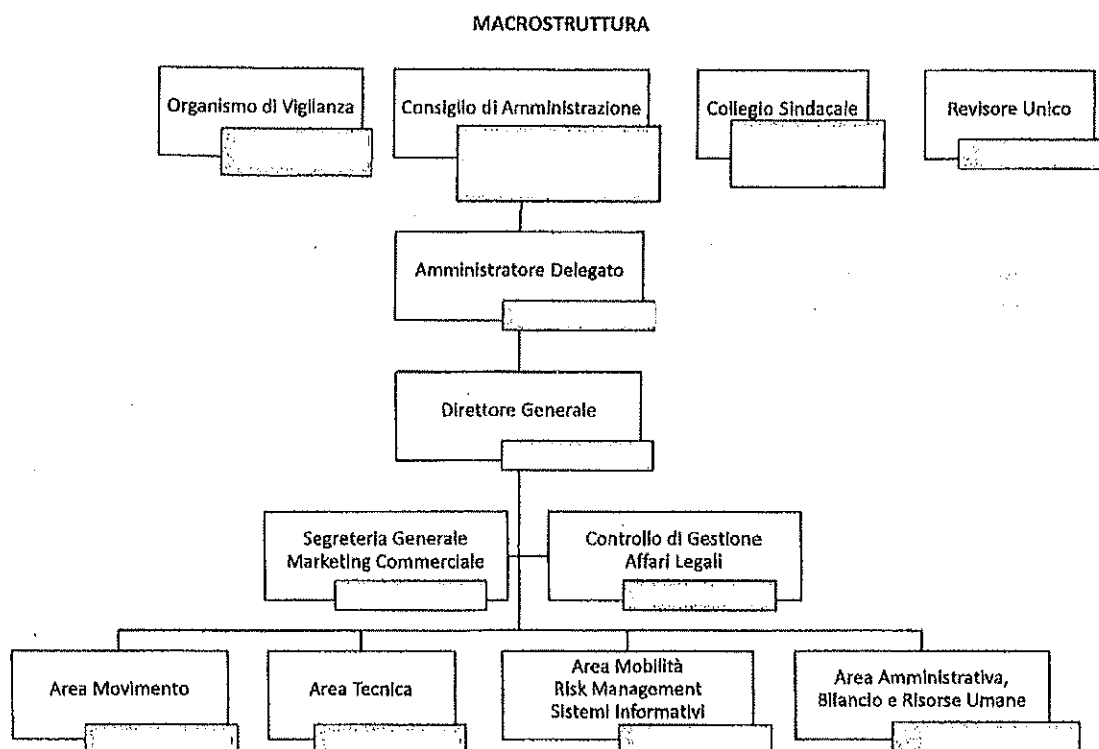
MACROSTRUTTURA

Organismo di Vigilanza

Consiglio di Amministrazione

Collegio Sindacale

Revisore Unico

Amministratore Delegato

Direttore Generale

Segreteria Generale
Marketing Commerciale

Controllo di Gestione
Affari Legali

Area Movimento

Area Tecnica

Area Mobilità
Risk Management
Sistemi Informativi

Area Amministrativa,
Bilancio e Risorse Umane